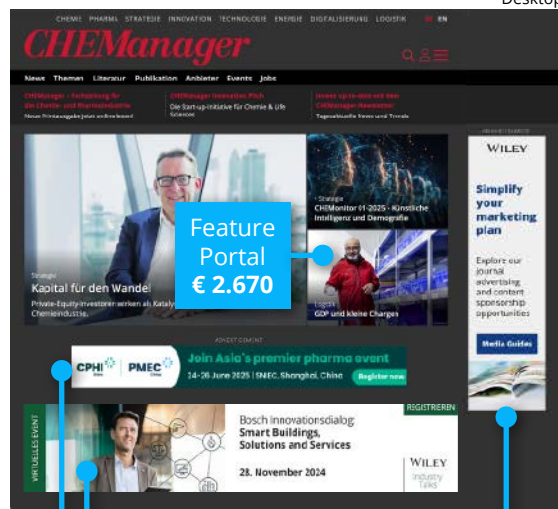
Desktop

CHEMIE PHARMA STRATEGIE INNOVATION TECHNOLOGIE ENERGIE DIGITALISIERUNG LOGISTIK DE EN

CHEManager

News Themen Literatur Publikation Anbieter Events Jobs

CHEManager - Fachzeitung für die Chemie- und Pharmaindustrie
Neue Printausgabe jetzt online lesen!

CHEManager Innovation Pitch
Die Start-up-Initiative für Chemie & Life Sciences

Immer up-to-date mit dem CHEManager Newsletter
Tagesaktuelle News und Trends

Strategie
Kapital für den Wandel
Private-Equity-Investoren werken als Kataly... Chemieindustrie.

Strategie
CHEMonitor 01-2025 – Künstliche Intelligenz und Demografie

Feature Portal
€ 2.670

Logistik
GDP und kleine Chargen

ANZEIGE

WILEY
Simplify your marketing plan
Explore our journal advertising and content sponsorship opportunities
Media Guides

ANZEIGE

CPHI China PMEC China
Join Asia's premier pharma event
14-26 June 2025 | SNEC, Shanghai, China
Register now

VIRTUELLES EVENT
REGISTRIEREN
Bosch Innovationsdialog
Smart Buildings, Solutions and Services
28. November 2024
WILEY Industry Talks